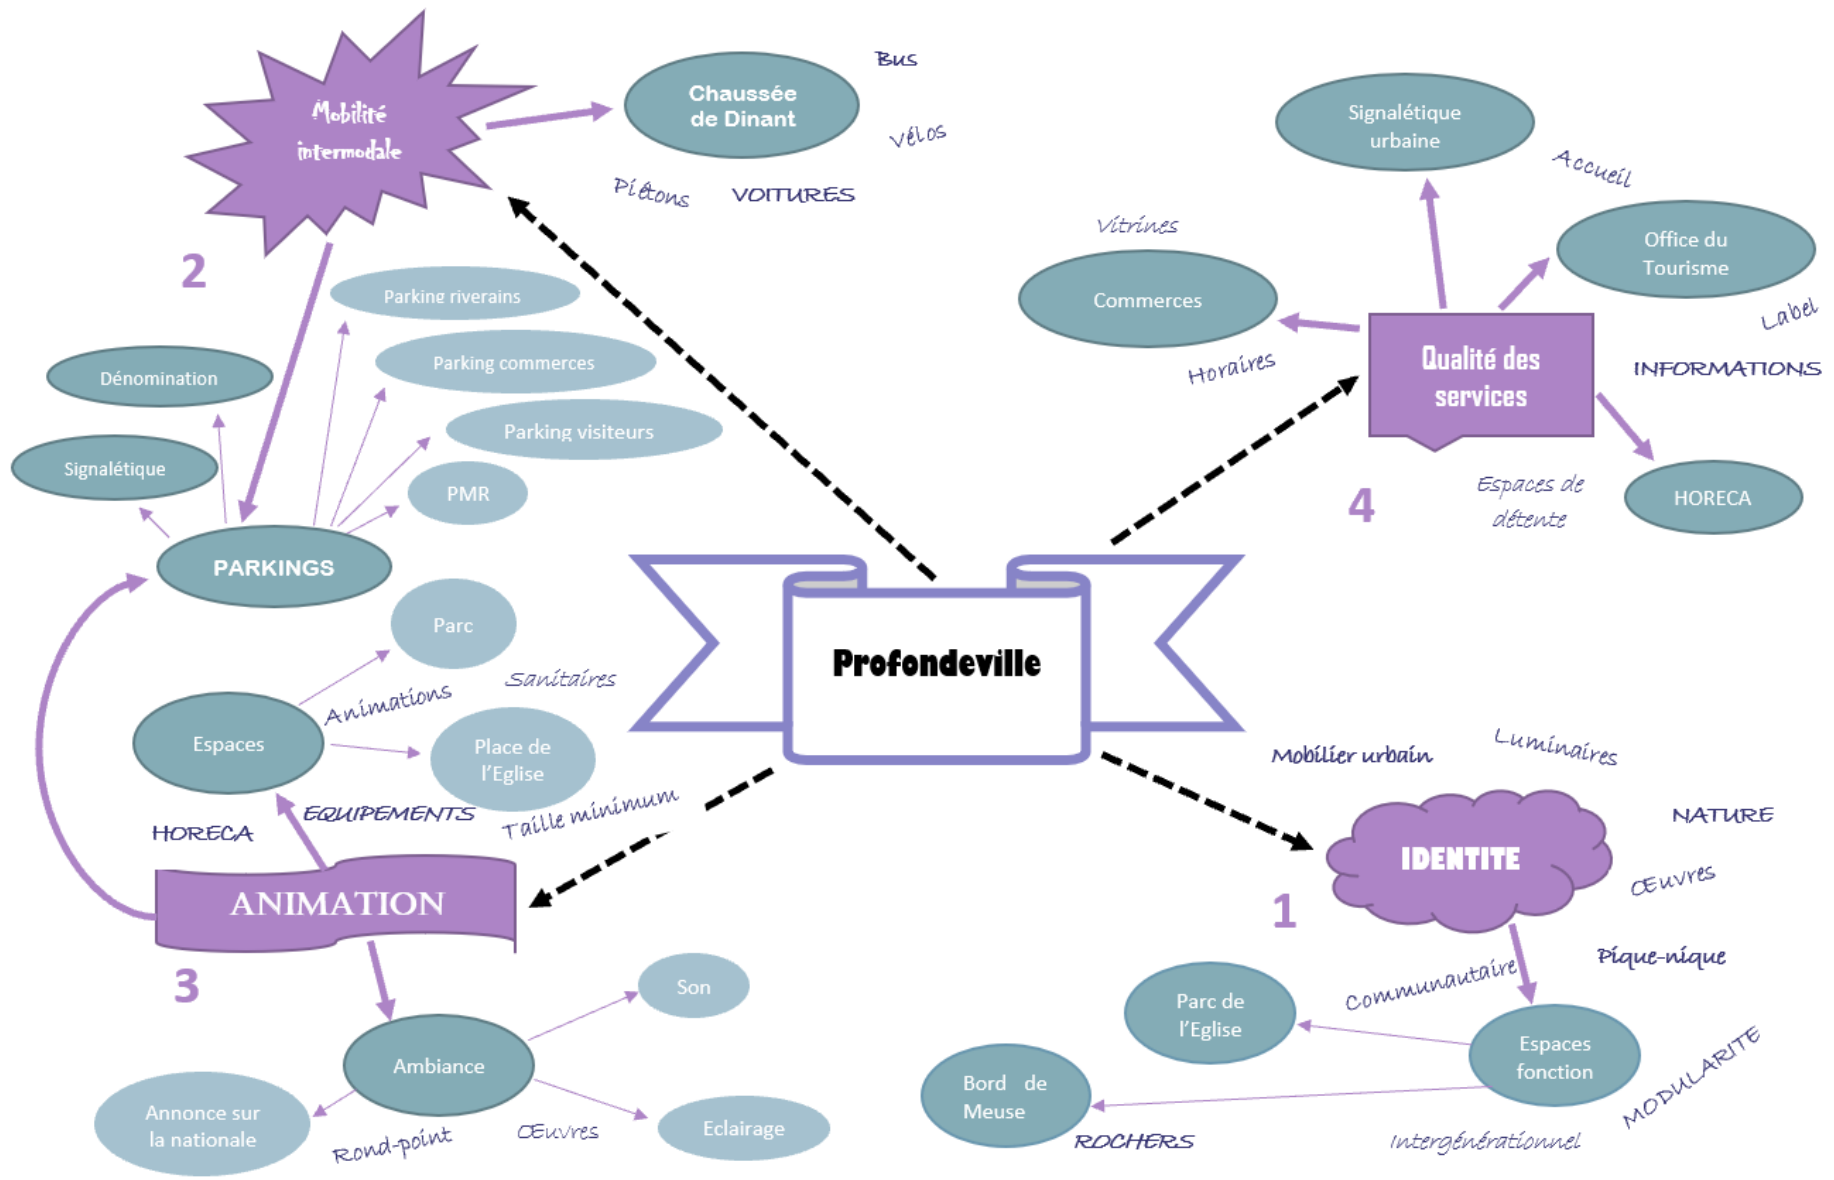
Mobilité intermodale

Chaussée de Dinant

Bus

Vélos

Piétons

VOITURES

2

Parking riverains

Parking commerces

Parking visiteurs

PMR

Dénomination

Signalétique

PARKINGS

Signalétique urbaine

Accueil

Office du Tourisme

Vitrines

Commerces

Horaires

Qualité des services

Label

INFORMATIONS

4

Espaces de détente

HORECA

Profondeville

Parc

Sanitaires

Espaces

Animations

Place de l'Eglise

HORECA

EQUIPEMENTS

Taille minimum

ANIMATION

3

Son

Ambiance

Annonce sur la nationale

Rond-point

Œuvres

Eclairage

Mobilier urbain

Luminaires

NATURE

IDENTITE

Œuvres

1

Pique-nique

Communautaire

Parc de l'Eglise

Espaces fonction

Bord de Meuse

MODULARITE

ROCHERS

Intergénérationnel